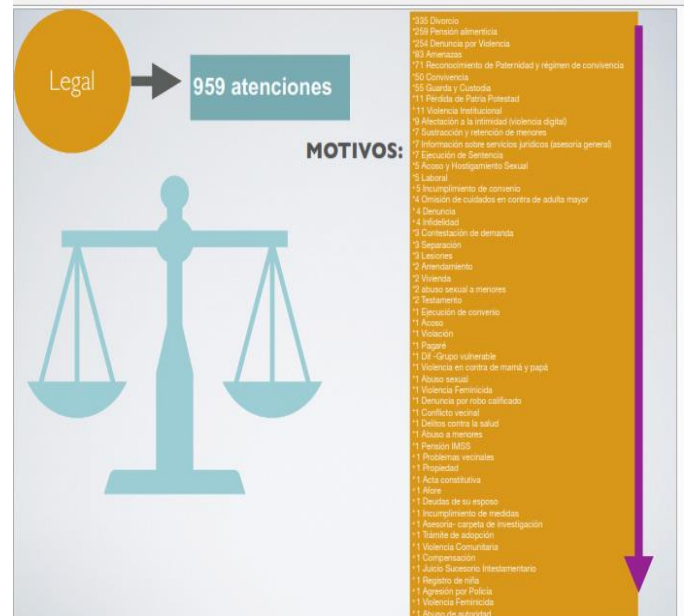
Legal

959 atenciones

MOTIVOS:

*335 Divorcio
*259 Pensión alimenticia
*254 Denuncia por Violencia
*83 Amenazas
*71 Reconocimiento de Paternidad y régimen de convivencia
*50 Convivencia
*55 Guarda y Custodia
*11 Perdida de Patria Potestad
*11 Violencia Institucional
*9 Afectación a la intimidad (violencia digital)
*7 Sustracción y retención de menores
*7 Información sobre servicios jurídicos (asesoría general)
*7 Ejecución de Sentencia
*5 Acoso y Hostigamiento Sexual
*5 Laboral
*5 Incumplimiento de convenio
*4 Omisión de cuidados en contra de adulta mayor
*4 Denuncia
*4 Infidelidad
*3 Contestación de demanda
*3 Separación
*3 Lesiones
*2 Arrendamiento
*2 Vivienda
*2 abuso sexual a menores
*2 Testamento
*1 Ejecución de convenio
*1 Acoso
*1 Violación
*1 Pagaré
*1 Dif -Grupo vulnerable
*1 Violencia en contra de mamá y papá
*1 Abuso sexual
*1 Violencia Feminicida
*1 Denuncia por robo calificado
*1 Conflicto vecinal
*1 Delitos contra la salud
*1 Abuso a menores
*1 Pensión IMSS
*1 Problemas vecinales
*1 Propiedad
*1 Acta constitutiva
*1 Afore
*1 Deudas de su esposo
*1 Incumplimiento de medidas
*1 Asesoría- carpeta de investigación
*1 Trámite de adopción
*1 Violencia Comunitaria
*1 Compensación
*1 Juicio Sucesorio Intestamentario
*1 Registro de niña
*1 Agresión por Policía
*1 Violencia Feminicida
*1 Abuso de autoridad